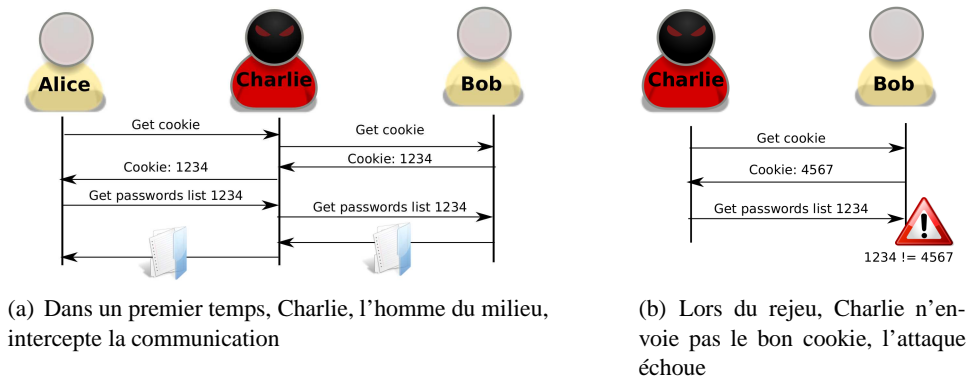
Alice
Charlie
Bob

Get cookie
Get cookie
Cookie: 1234
Cookie: 1234
Get passwords list 1234
Get passwords list 1234

(a) Dans un premier temps, Charlie, l'homme du milieu, intercepte la communication

Charlie
Bob

Get cookie
Cookie: 4567
Get passwords list 1234
1234 != 4567

(b) Lors du rejeu, Charlie n'envoie pas le bon cookie, l'attaque échoue